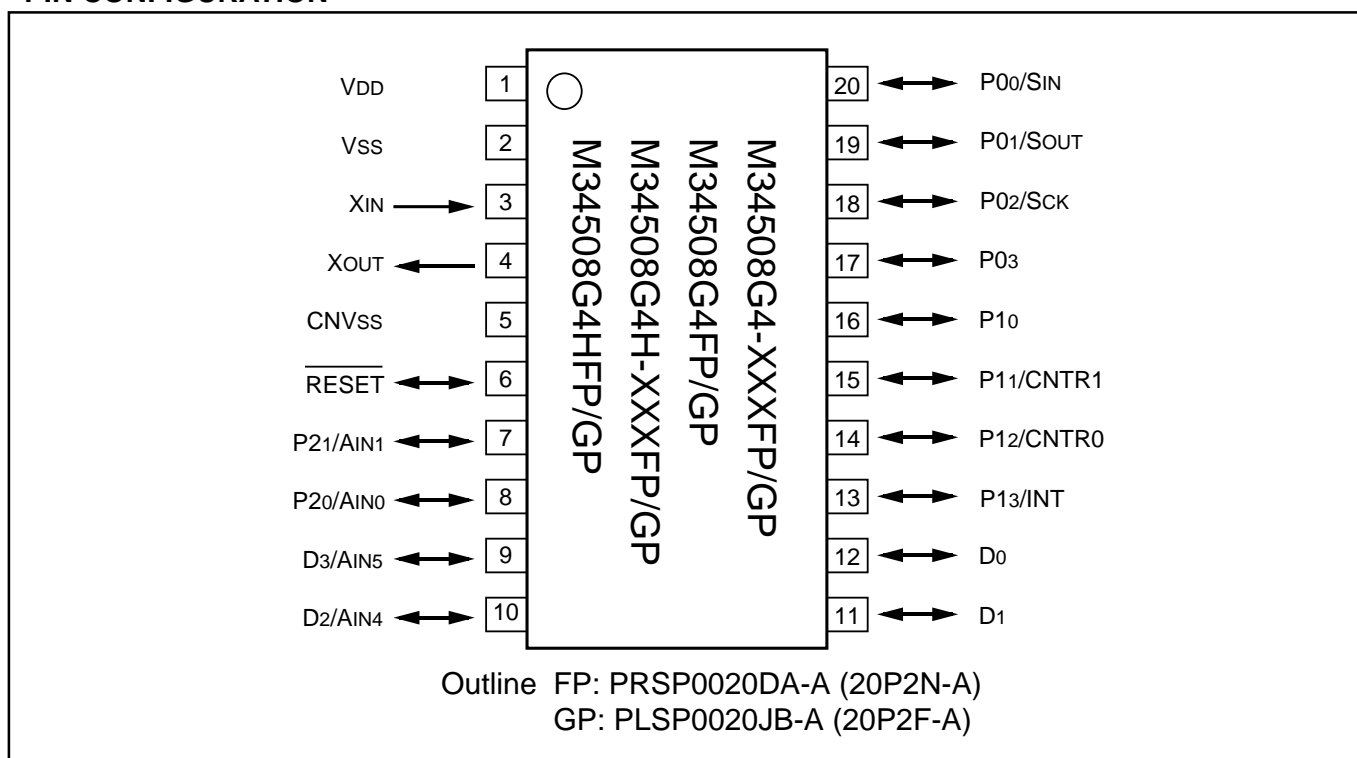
VDD 1
VSS 2
XIN 3
XOUT 4
CNVSS 5
$\overline{RESET}$ 6
P21/AIN1 7
P20/AIN0 8
D3/AIN5 9
D2/AIN4 10

M34508G4HFP/GP
M34508G4H-XXXFP/GP
M34508G4FP/GP
M34508G4-XXXFP/GP

20 P00/SIN
19 P01/SOUT
18 P02/SCK
17 P03
16 P10
15 P11/CNTR1
14 P12/CNTR0
13 P13/INT
12 D0
11 D1

Outline FP: PRSP0020DA-A (20P2N-A)
GP: PLSP0020JB-A (20P2F-A)